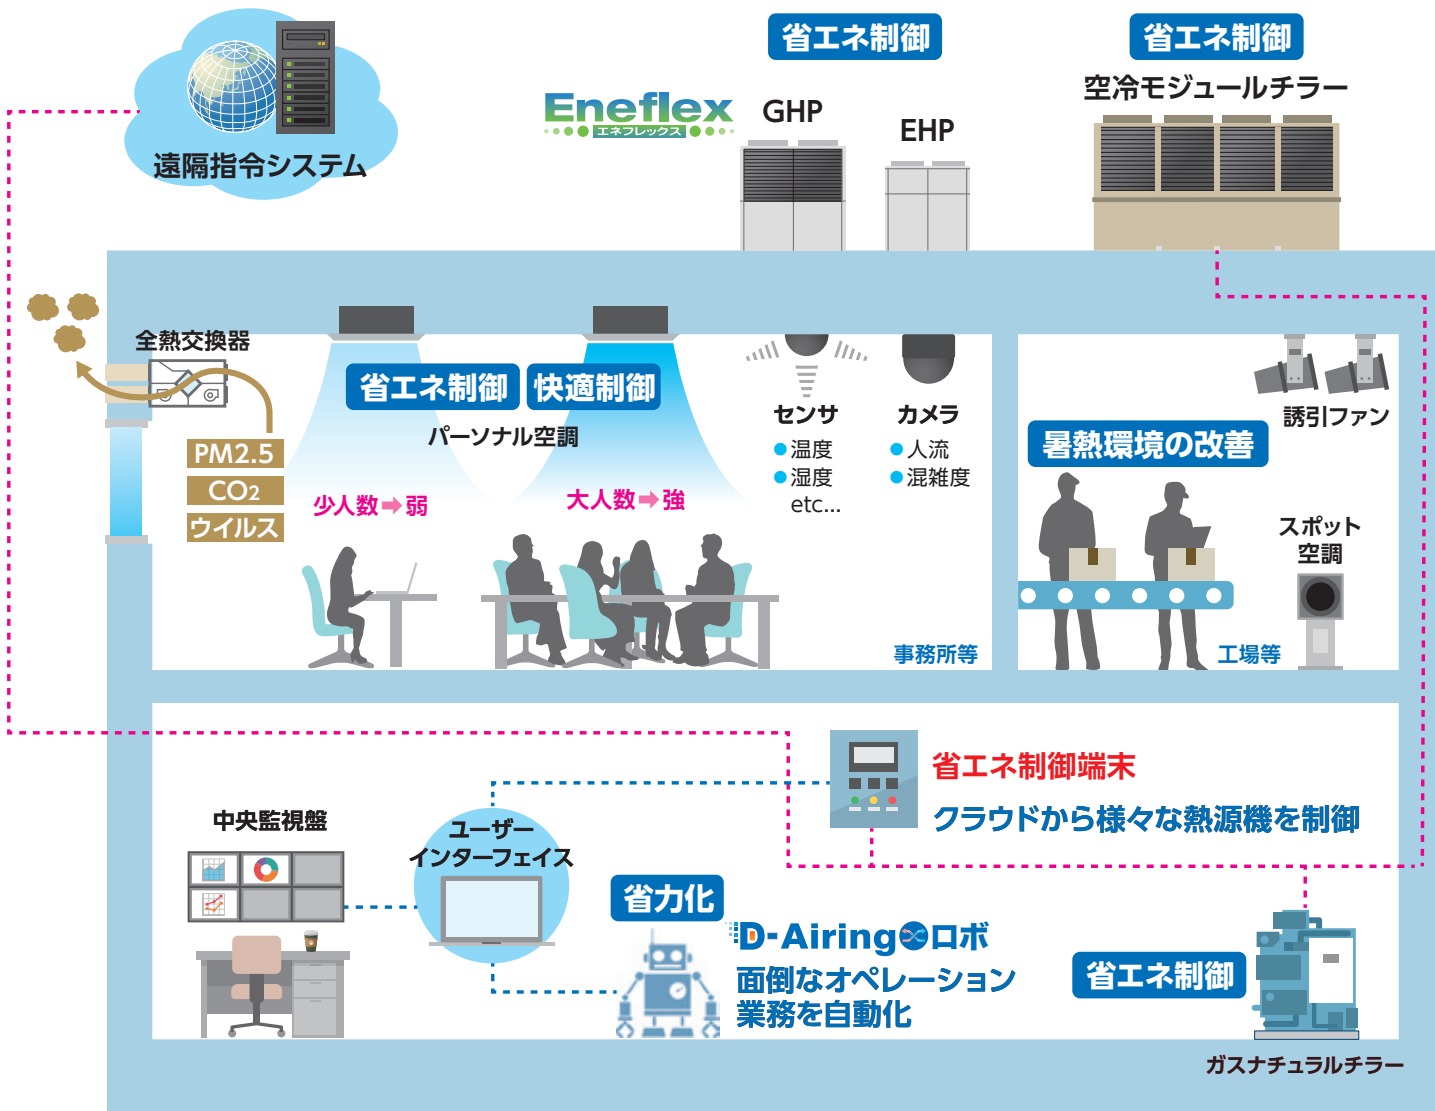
遠隔指令システム

Eneflex
エネフレックス

省エネ制御
GHP
EHP

省エネ制御
空冷モジュールチラー

全熱交換器
PM2.5
$CO_2$
ウイルス

省エネ制御 快適制御
パーソナル空調
少人数➡弱
大人数➡強

センサ
●温度
●湿度
etc...

カメラ
●人流
●混雑度

事務所等

誘引ファン
暑熱環境の改善
スポット空調
工場等

省エネ制御端末
クラウドから様々な熱源機を制御

中央監視盤
ユーザーインターフェイス
省力化
D-Airingロボ
面倒なオペレーション業務を自動化

省エネ制御
ガスナチュラルチラー